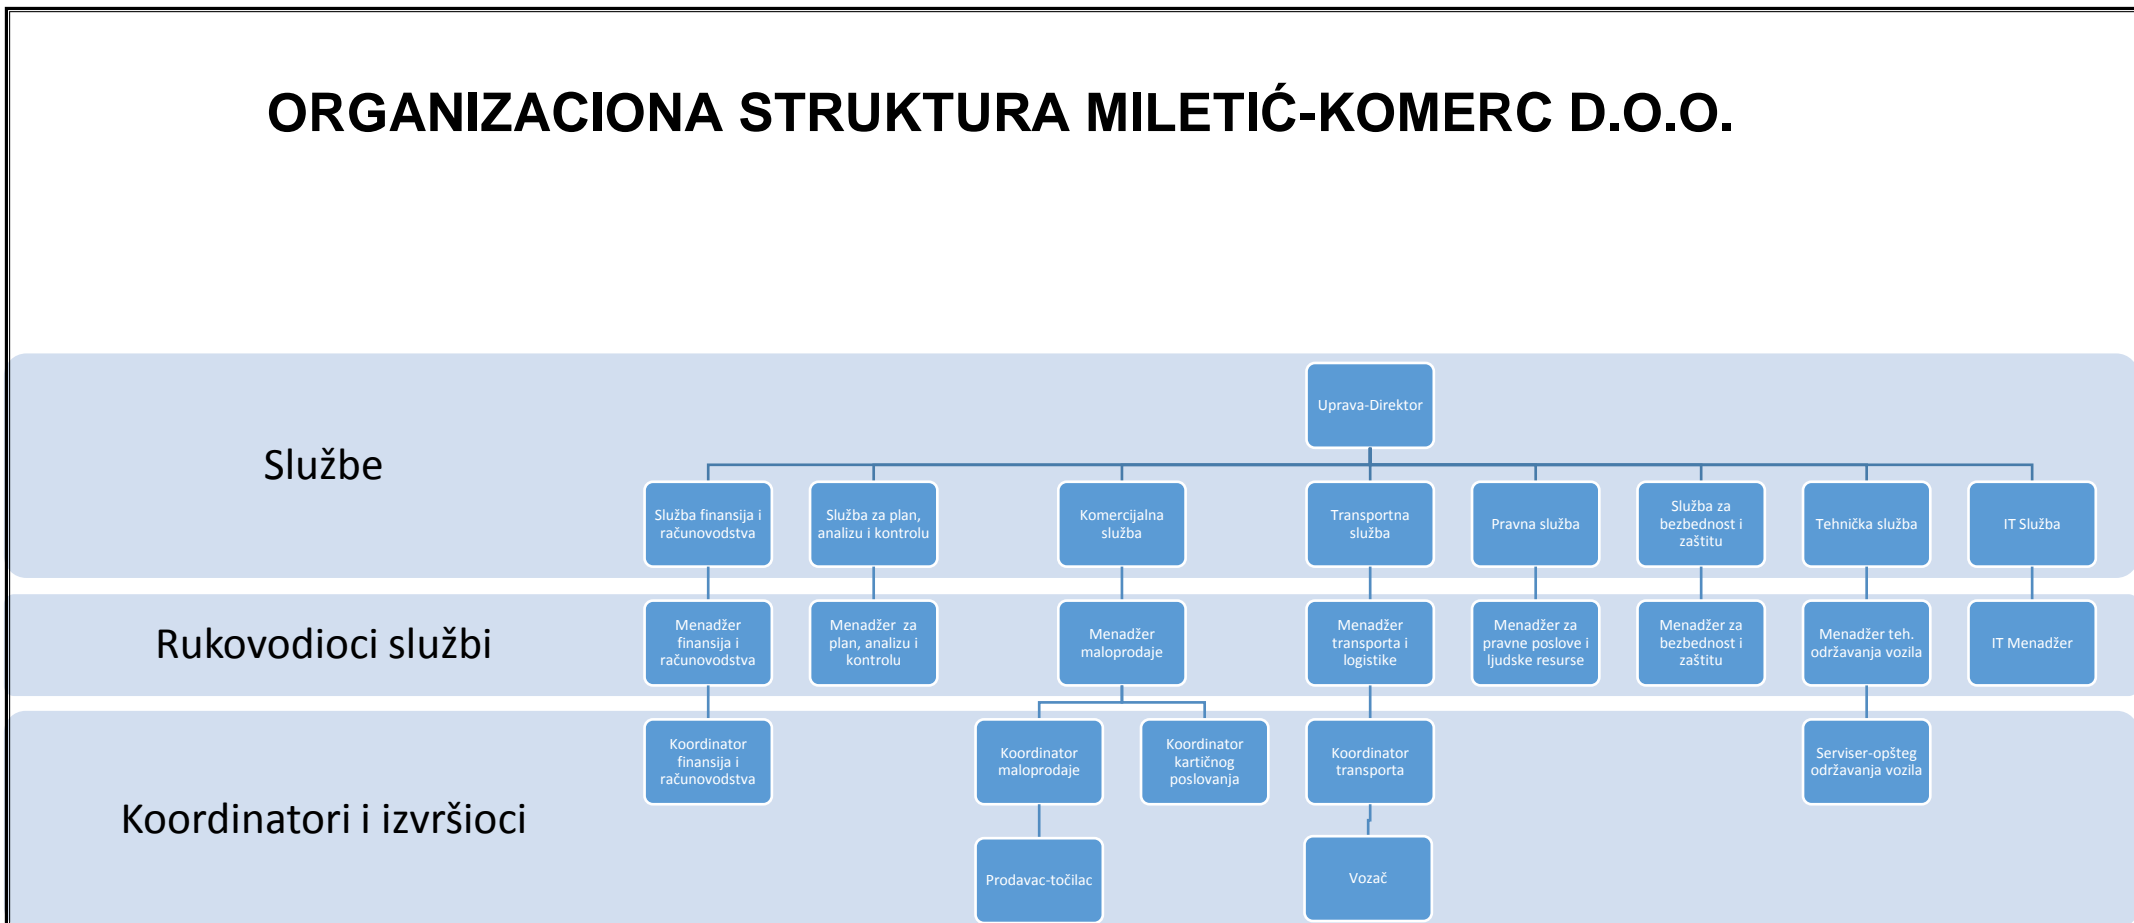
ORGANIZACIONA STRUKTURA MILETIĆ-KOMERC D.O.O.

Službe

Rukovodioci službi

Koordinatori i izvršioci

Uprava-Direktor

Služba finansija i računovodstva

Služba za plan, analizu i kontrolu

Komercijalna služba

Transportna služba

Pravna služba

Služba za bezbednost i zaštitu

Tehnička služba

IT Služba

Menadžer finansija i računovodstva

Menadžer za plan, analizu i kontrolu

Menadžer maloprodaje

Menadžer transporta i logistike

Menadžer za pravne poslove i ljudske resurse

Menadžer za bezbednost i zaštitu

Menadžer teh. održavanja vozila

IT Menadžer

Koordinator finansija i računovodstva

Koordinator maloprodaje

Koordinator kartičnog poslovanja

Koordinator transporta

Serviser-opšteg održavanja vozila

Prodavac-točilac

Vozač